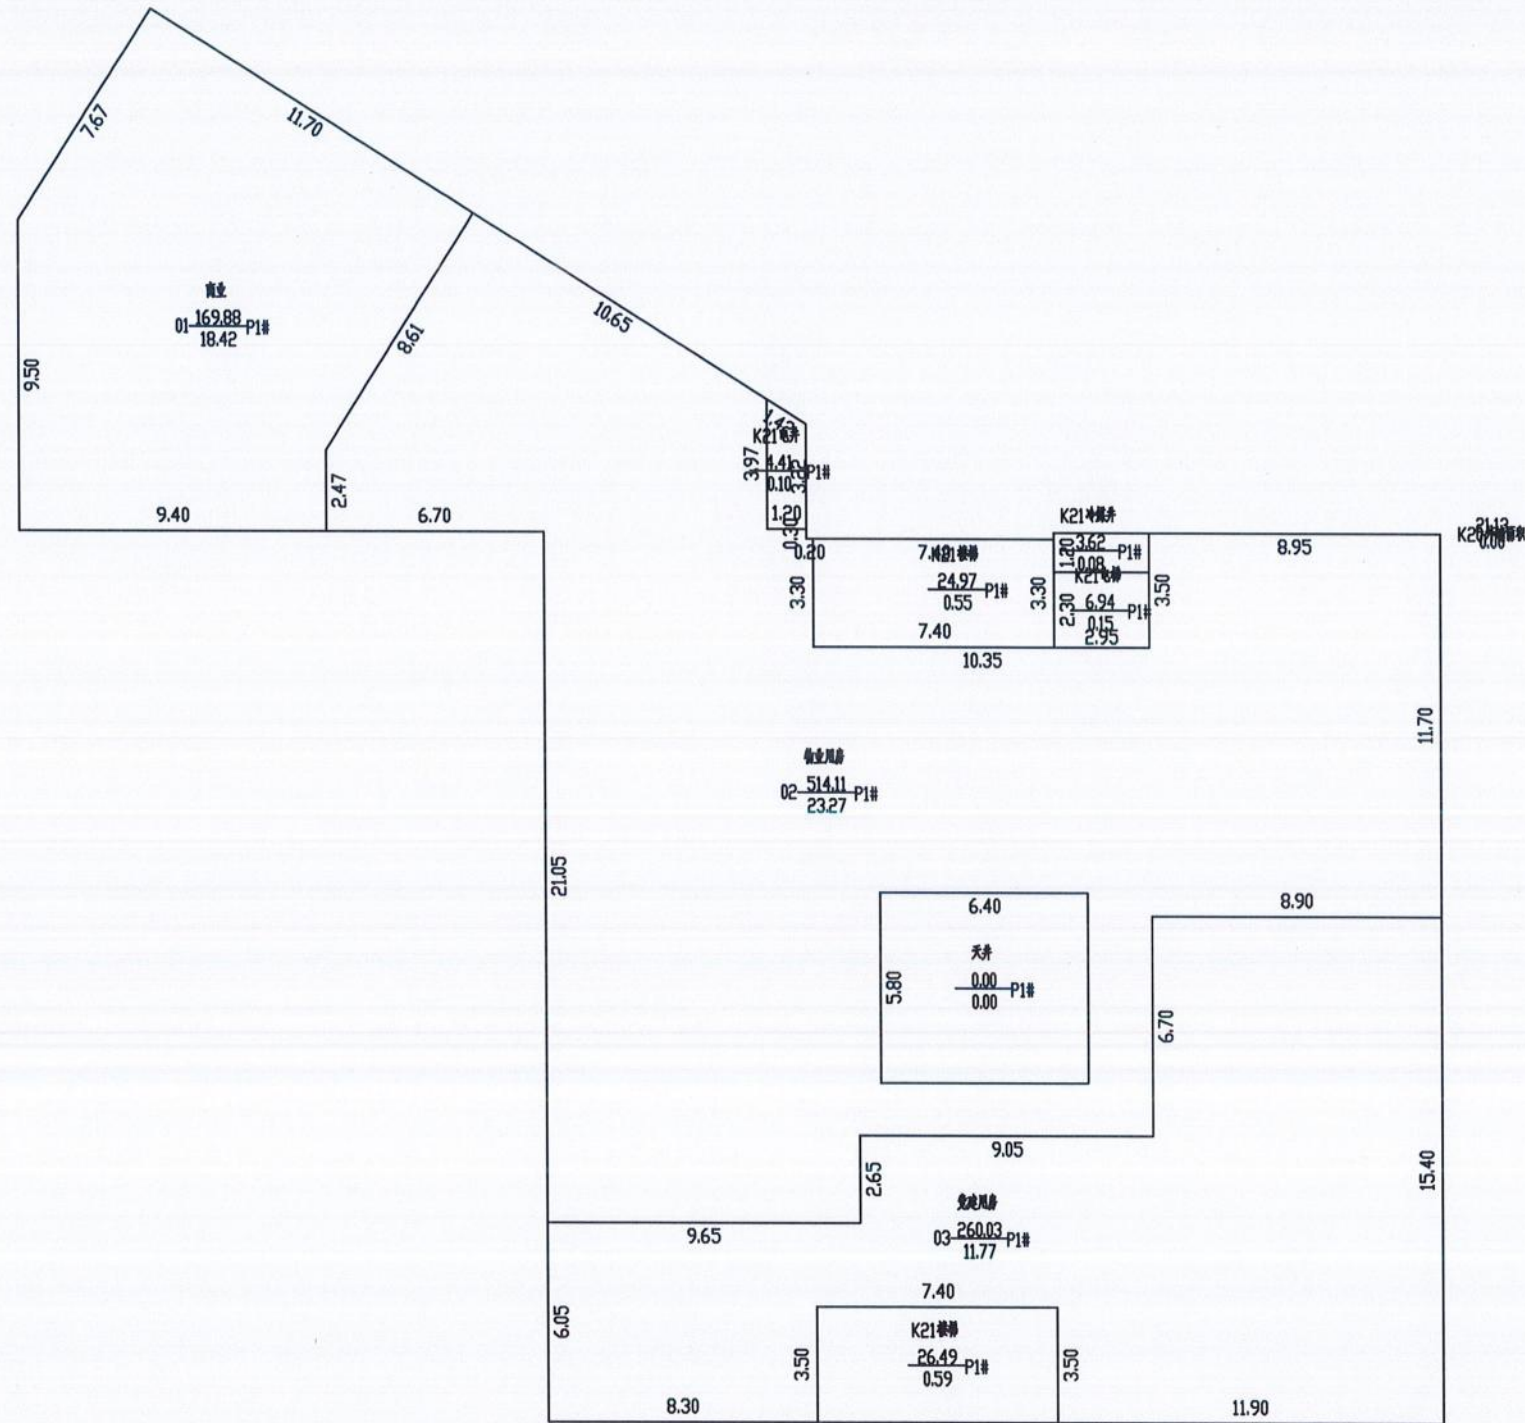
7.67
11.70
商业
01 $\frac{169.88}{18.42}$ P1#
9.50
8.61
10.65
K21电井
3.97
$\frac{1.41}{0.10}$ P1#
1.20
2.47
9.40
6.70
0.30
0.20
K21楼梯
7.40
$\frac{24.97}{0.55}$ P1#
3.30
3.30
7.40
K21水暖井
1.20
$\frac{3.62}{0.08}$ P1#
K21电井
2.30
$\frac{6.94}{0.15}$ P1#
2.95
3.50
10.35
8.95
K20
21.12
0.00
11.70
物业用房
02 $\frac{514.11}{23.27}$ P1#
21.05
6.40
天井
5.80
$\frac{0.00}{0.00}$ P1#
8.90
6.70
9.05
2.65
党建用房
03 $\frac{260.03}{11.77}$ P1#
15.40
9.65
7.40
6.05
K21楼梯
3.50
$\frac{26.49}{0.59}$ P1#
3.50
8.30
11.90